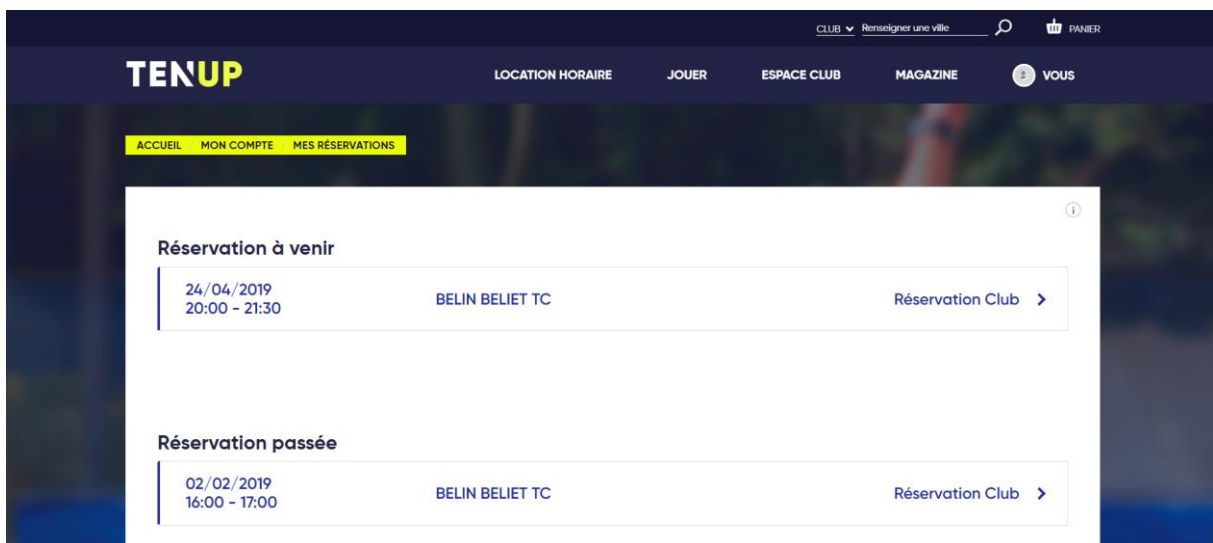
CLUB Renseigner une ville PANIER

TENUP LOCATION HORAIRE JOUER ESPACE CLUB MAGAZINE VOUS

ACCUEIL MON COMPTE MES RÉSERVATIONS

Réservation à venir

24/04/2019
20:00 - 21:30 BELIN BELIET TC Réservation Club

Réservation passée

02/02/2019
16:00 - 17:00 BELIN BELIET TC Réservation Club